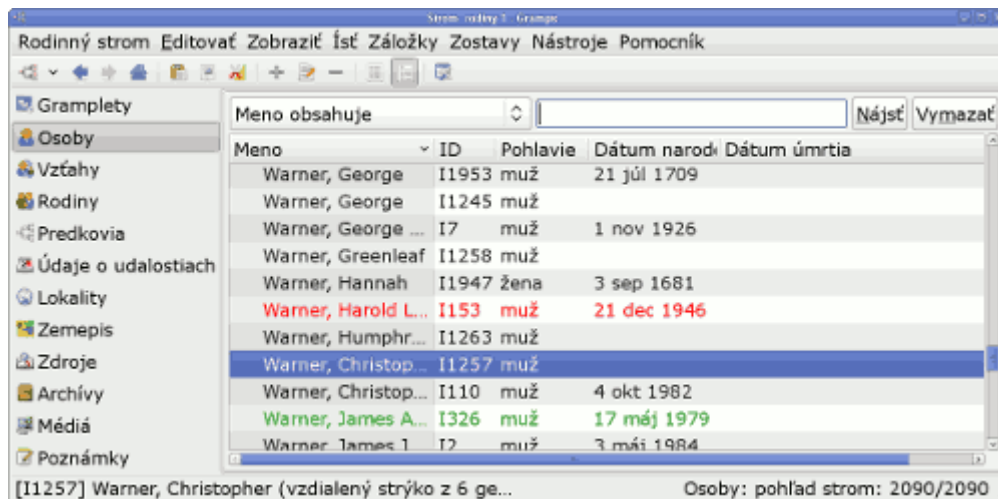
Strom rodiny 1 - Gramps

Rodinný strom Editovať Zobraziť Ísť Záložky Zostavy Nástroje Pomocník

Gramplety
Osoby
Vzťahy
Rodiny
Predkovia
Údaje o udalostiach
Lokality
Zemepis
Zdroje
Archívy
Médiá
Poznámky

Meno obsahuje
Nájsť Vymazať

| Meno | ID | Pohlavie | Dátum narod | Dátum úmrtia |
|---|---|---|---|---|
| Warner, George | I1953 | muž | 21 júl 1709 | |
| Warner, George | I1245 | muž | | |
| Warner, George ... | I7 | muž | 1 nov 1926 | |
| Warner, Greenleaf | I1258 | muž | | |
| Warner, Hannah | I1947 | žena | 3 sep 1681 | |
| Warner, Harold L... | I153 | muž | 21 dec 1946 | |
| Warner, Humphr... | I1263 | muž | | |
| Warner, Christop... | I1257 | muž | | |
| Warner, Christop... | I110 | muž | 4 okt 1982 | |
| Warner, James A... | I326 | muž | 17 máj 1979 | |
| Warner, James J | I2 | muž | 3 máj 1984 | |

[I1257] Warner, Christopher (vzdialený strýko z 6 ge... Osoby: pohľad strom: 2090/2090